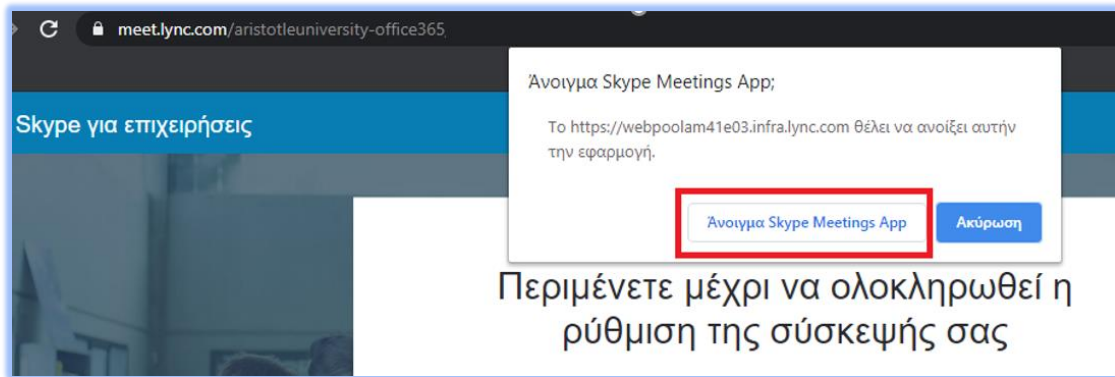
meet.lync.com/aristotleuniversity-office365

Άνοιγμα Skype Meetings App;

Το https://webpoolam41e03.infra.lync.com θέλει να ανοίξει αυτήν την εφαρμογή.

Άνοιγμα Skype Meetings App

Ακύρωση

Skype για επιχειρήσεις

Περιμένετε μέχρι να ολοκληρωθεί η ρύθμιση της σύσκεψής σας